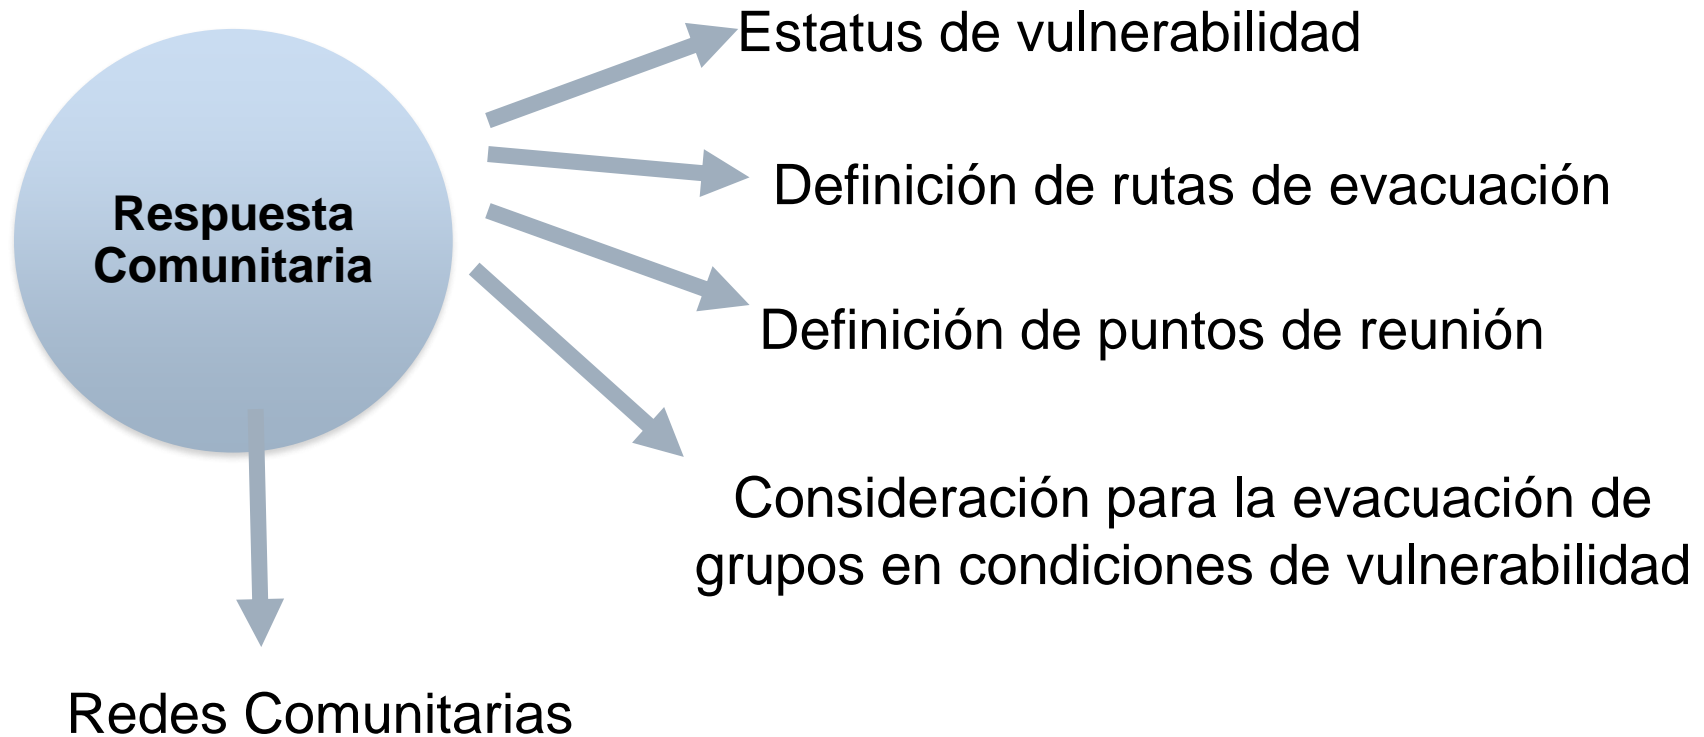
Respuesta Comunitaria

Estatus de vulnerabilidad

Definición de rutas de evacuación

Definición de puntos de reunión

Consideración para la evacuación de grupos en condiciones de vulnerabilidad

Redes Comunitarias